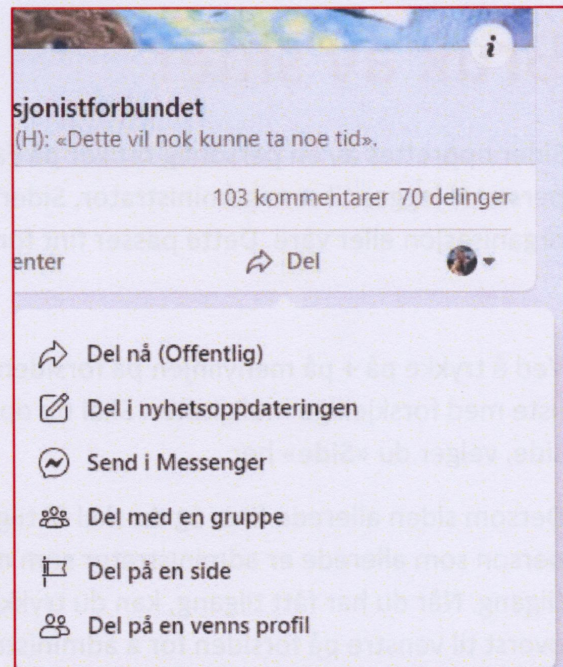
i

sjonistforbundet
(H): «Dette vil nok kunne ta noe tid».

103 kommentarer 70 delinger

enter Del

Del nå (Offentlig)
Del i nyhetsoppdateringen
Send i Messenger
Del med en gruppe
Del på en side
Del på en venns profil